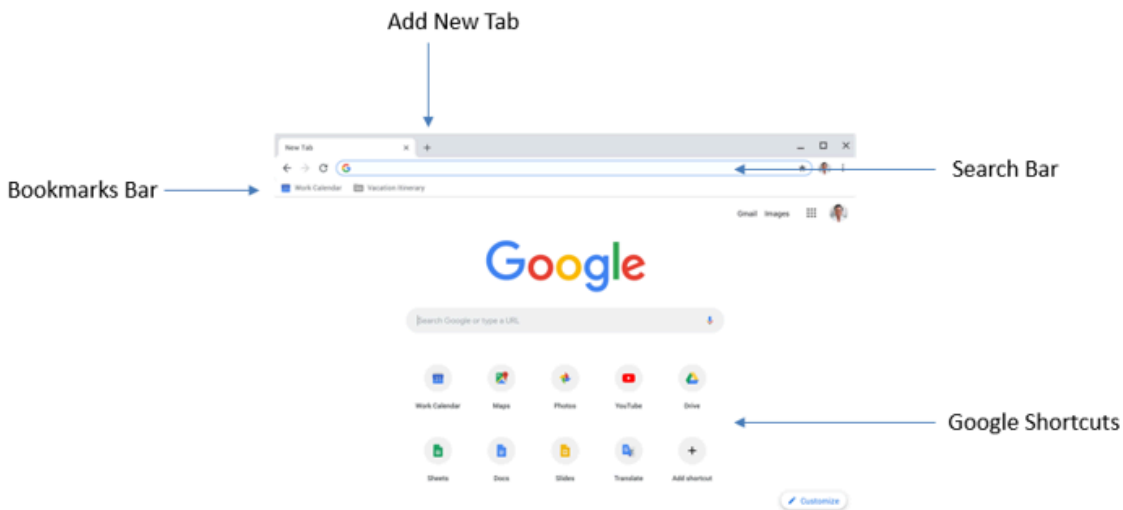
Add New Tab

New Tab

Search Bar

Bookmarks Bar

Work Calendar

Vacation Itinerary

Gmail

Images

Google

Search Google or type a URL

Work Calendar

Maps

Photos

YouTube

Drive

Google Shortcuts

Sheets

Docs

Slides

Translate

Add shortcut

Customize